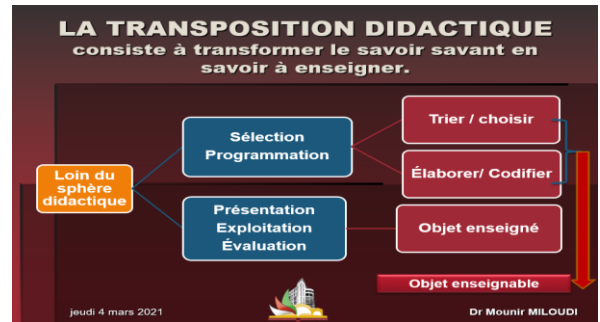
LA TRANSPOSITION DIDACTIQUE
consiste à transformer le savoir savant en savoir à enseigner.

Loin du sphère didactique

Sélection
Programmation

Trier / choisir

Élaborer/ Codifier

Présentation
Exploitation
Évaluation

Objet enseigné

Objet enseignable

jeudi 4 mars 2021

Dr Mounir MILOUDI